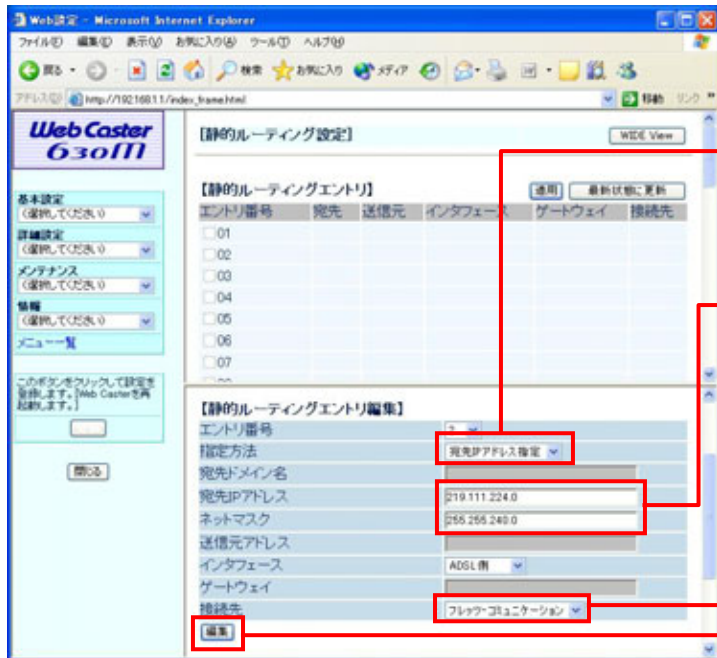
Web設定 - Microsoft Internet Explorer

ファイル(F) 編集(E) 表示(V) お気に入り(A) ツール(T) ヘルプ(H)

戻る 検索 お気に入り メディア

アドレス(D) http://192.168.1.1/index_frame.html 移動 リンク

Web Caster 630M

基本設定
(選択してください)
詳細設定
(選択してください)
メンテナンス
(選択してください)
情報
(選択してください)
メニュー一覧

このボタンをクリックして設定を登録します。[Web Casterを再起動します。]

閉じる

[静的ルーティング設定] WIDE View

[静的ルーティングエントリ] 適用 最新状態に更新

| エントリ番号 | 宛先 | 送信元 | インタフェース | ゲートウェイ | 接続先 |
|---|---|---|---|---|---|
| 01 | | | | | |
| 02 | | | | | |
| 03 | | | | | |
| 04 | | | | | |
| 05 | | | | | |
| 06 | | | | | |
| 07 | | | | | |

[静的ルーティングエントリ編集]

| エントリ番号 | 2 |
|---|---|
| 指定方法 | 宛先IPアドレス指定 |
| 宛先ドメイン名 | |
| 宛先IPアドレス | 219.111.224.0 |
| ネットマスク | 255.255.240.0 |
| 送信元アドレス | |
| インタフェース | ADSL側 |
| ゲートウェイ | |
| 接続先 | フレッツ・コミュニケーション |

編集